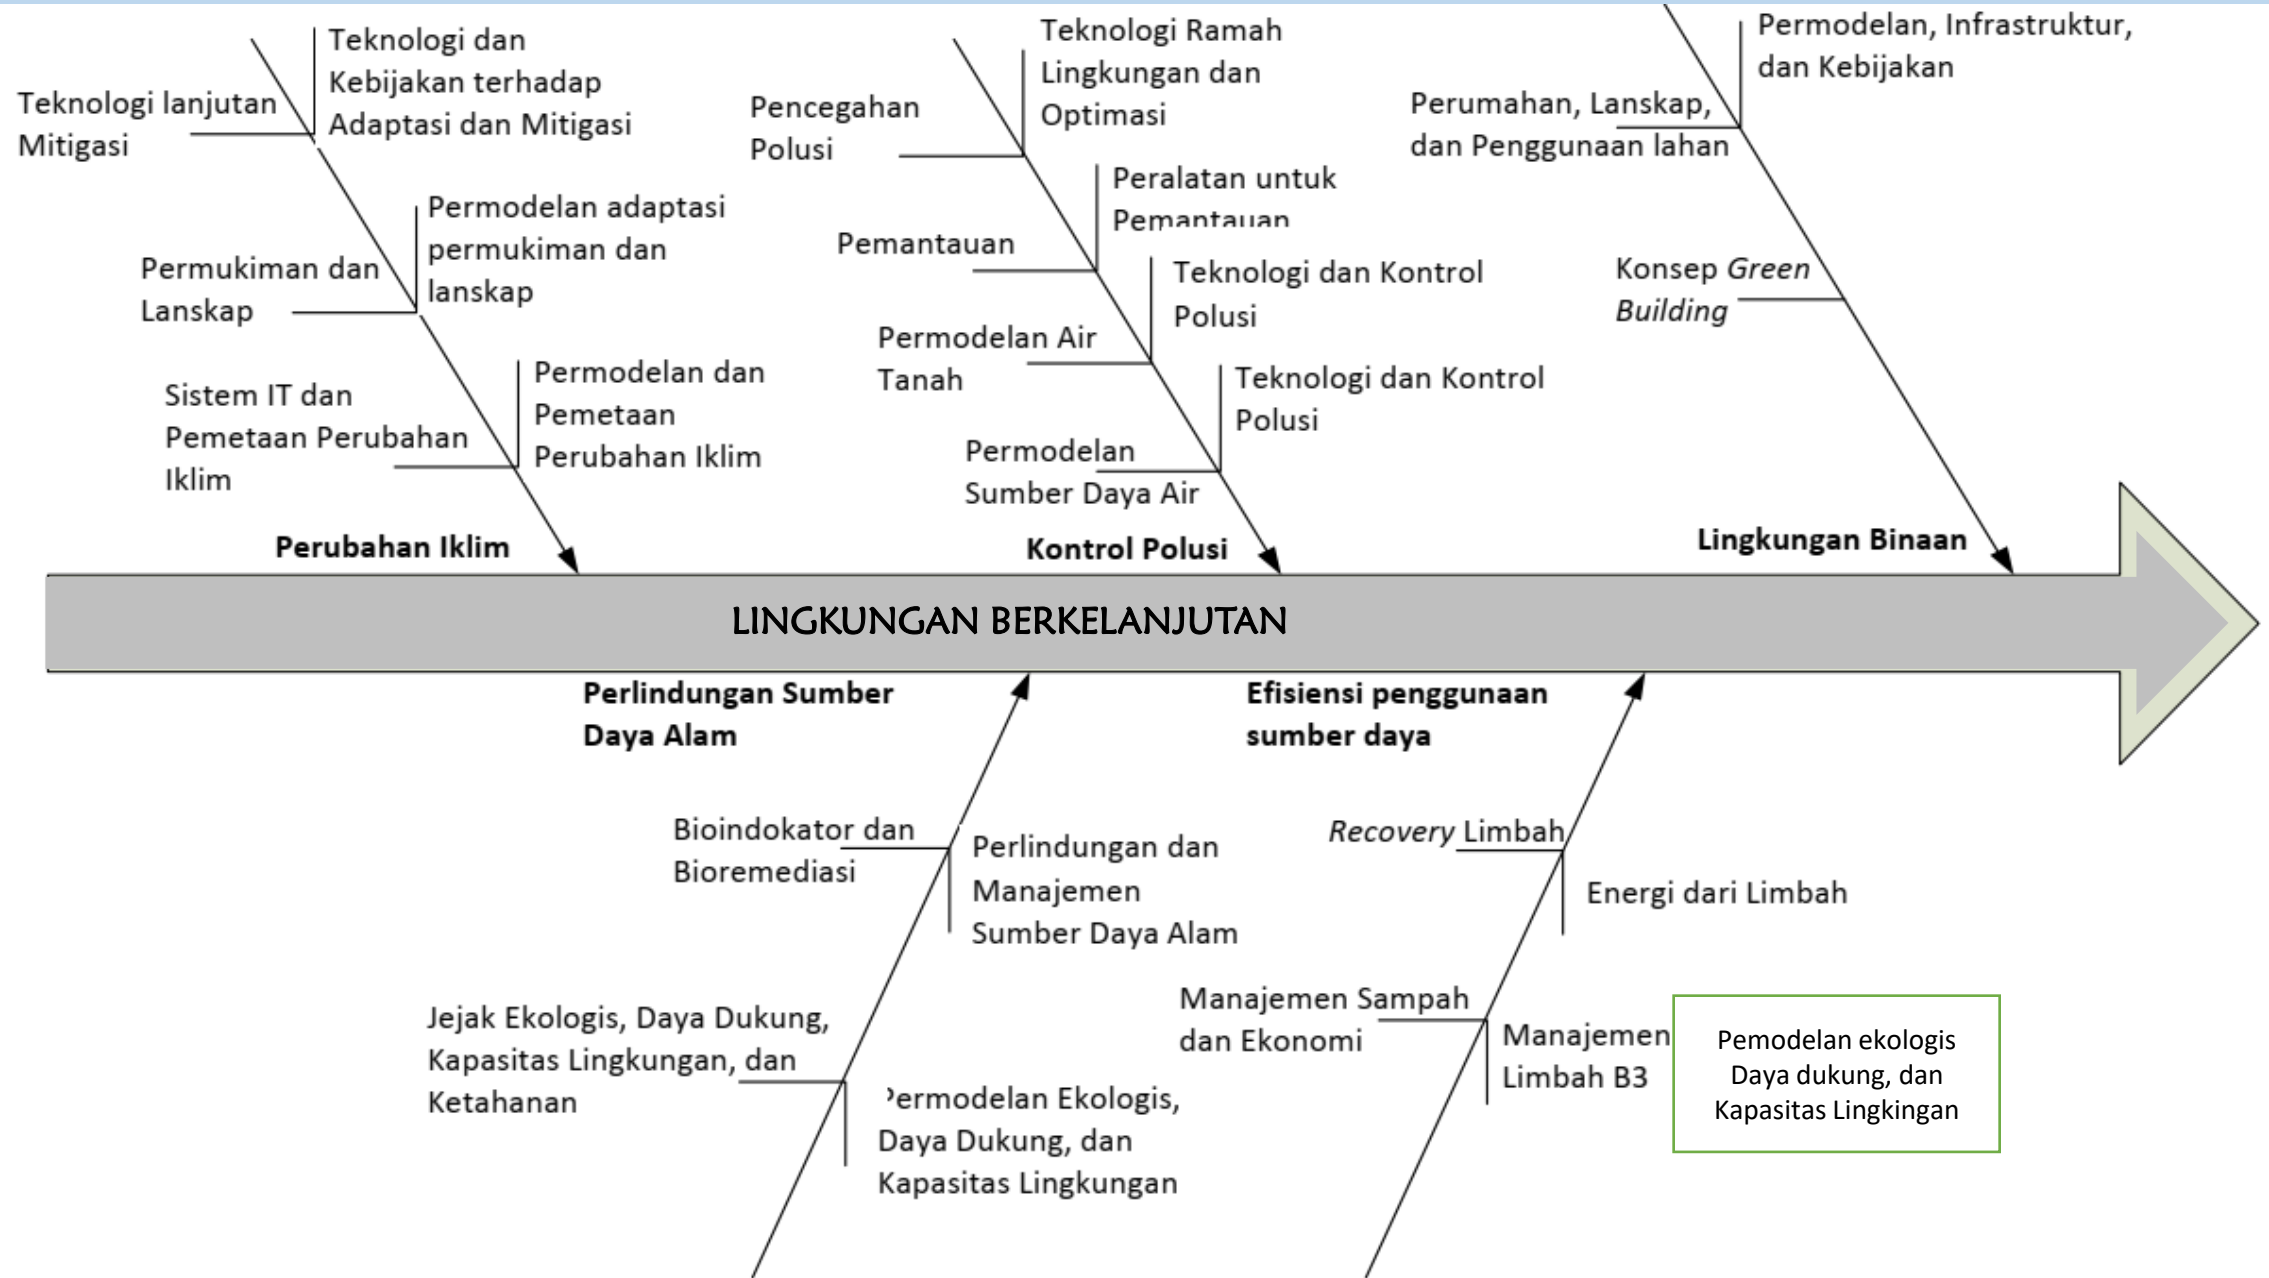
Teknologi lanjutan Mitigasi

Teknologi dan Kebijakan terhadap Adaptasi dan Mitigasi

Permukiman dan Lanskap

Permodelan adaptasi permukiman dan lanskap

Sistem IT dan Pemetaan Perubahan Iklim

Permodelan dan Pemetaan Perubahan Iklim

Perubahan Iklim

Pencegahan Polusi

Teknologi Ramah Lingkungan dan Optimasi

Pemantauan

Peralatan untuk Pemantauan

Permodelan Air Tanah

Teknologi dan Kontrol Polusi

Permodelan Sumber Daya Air

Teknologi dan Kontrol Polusi

Kontrol Polusi

Perumahan, Lanskap, dan Penggunaan lahan

Permodelan, Infrastruktur, dan Kebijakan

Konsep *Green Building*

Lingkungan Binaan

LINGKUNGAN BERKELANJUTAN

Perlindungan Sumber Daya Alam

Bioindokator dan Bioremediasi

Perlindungan dan Manajemen Sumber Daya Alam

Jejak Ekologis, Daya Dukung, Kapasitas Lingkungan, dan Ketahanan

ermodelan Ekologis, Daya Dukung, dan Kapasitas Lingkungan

Efisiensi penggunaan sumber daya

*Recovery* Limbah

Energi dari Limbah

Manajemen Sampah dan Ekonomi

Manajemen Limbah B3

Pemodelan ekologis Daya dukung, dan Kapasitas Lingkingan